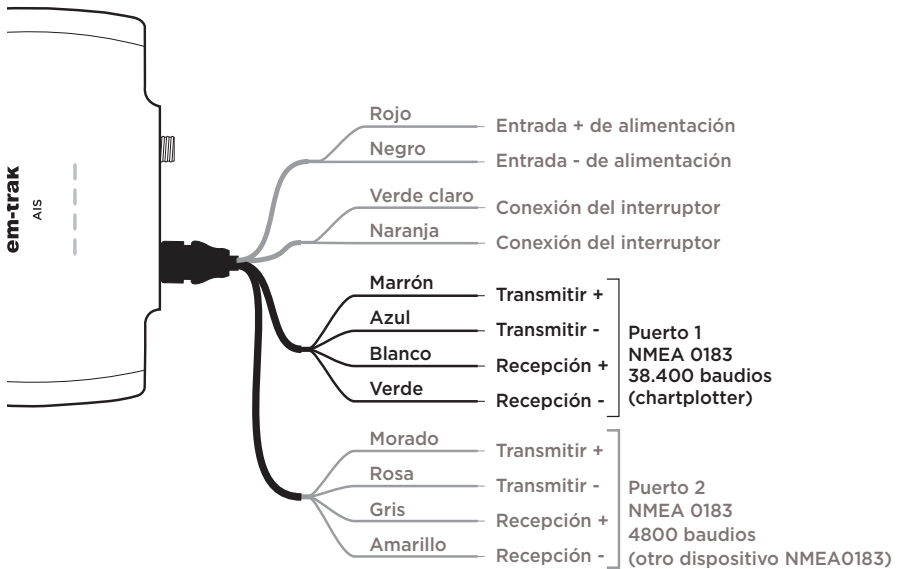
em-trak
AIS

Rojo — Entrada + de alimentación
Negro — Entrada - de alimentación
Verde claro — Conexión del interruptor
Naranja — Conexión del interruptor
Marrón — Transmitir +
Azul — Transmitir -
Blanco — Recepción +
Verde — Recepción -

Puerto 1
NMEA 0183
38.400 baudios
(chartplotter)

Morado — Transmitir +
Rosa — Transmitir -
Gris — Recepción +
Amarillo — Recepción -

Puerto 2
NMEA 0183
4800 baudios
(otro dispositivo NMEA0183)